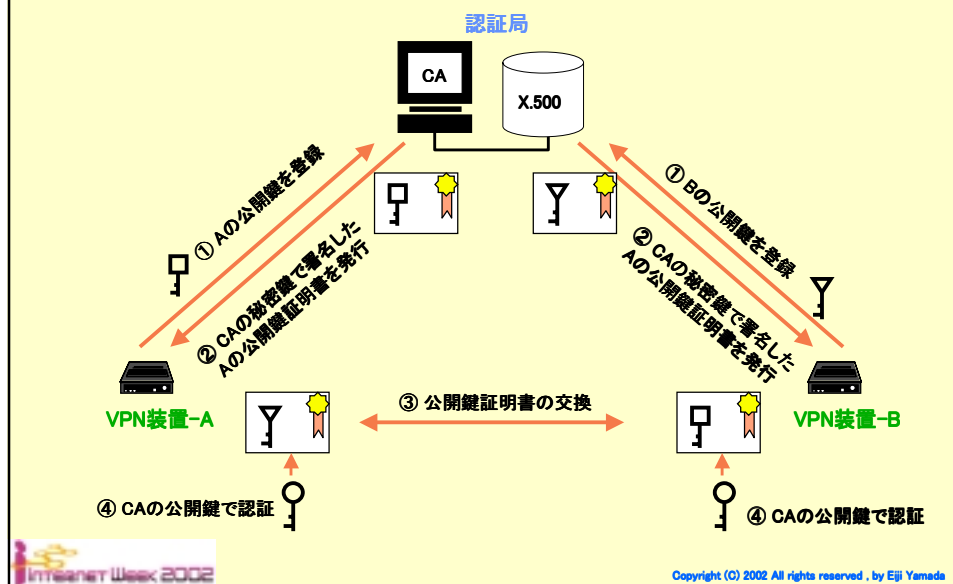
認証局

CA

X.500

① Aの公開鍵を登録

② CAの秘密鍵で署名した Aの公開鍵証明書を発行

① Bの公開鍵を登録

② CAの秘密鍵で署名した Aの公開鍵証明書を発行

VPN装置-A

③ 公開鍵証明書の交換

VPN装置-B

④ CAの公開鍵で認証

④ CAの公開鍵で認証

INTERNET WEEK 2002

Copyright (C) 2002 All rights reserved , by Eiji Yamada